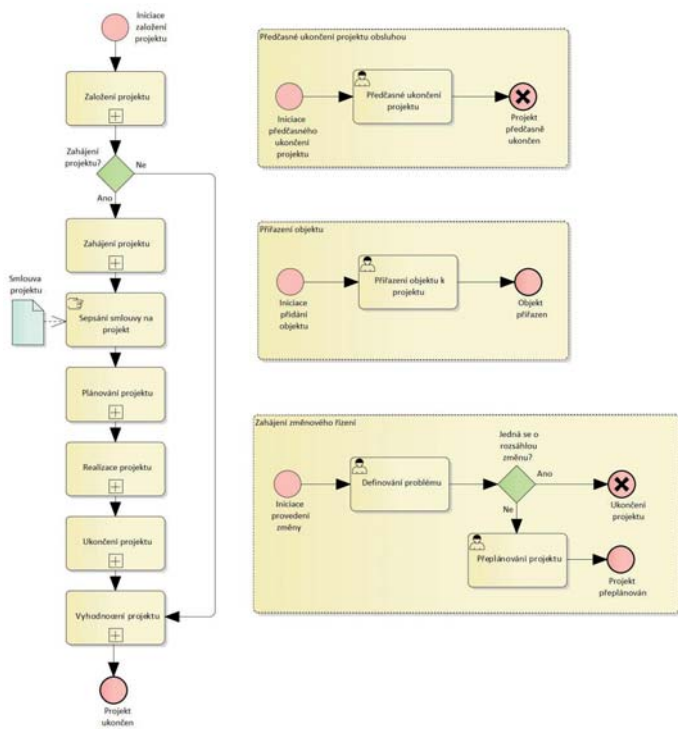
Iniciace založení projektu

Založení projektu

Zahájení projektu?

Ne

Ano

Zahájení projektu

Smlouva projektu

Sepsání smlouvy na projekt

Plánování projektu

Realizace projektu

Ukončení projektu

Vyhodnocení projektu

Projekt ukončen

Předčasné ukončení projektu obsluhou

Iniciace předčasného ukončení projektu

Předčasné ukončení projektu

Projekt předčasně ukončen

Přiřazení objektu

Iniciace přidání objektu

Přiřazení objektu k projektu

Objekt přiřazen

Zahájení změnového řízení

Iniciace provedení změny

Definování problému

Jedná se o rozsáhlou změnu?

Ano

Ne

Ukončení projektu

Přeplánování projektu

Projekt přeplánován